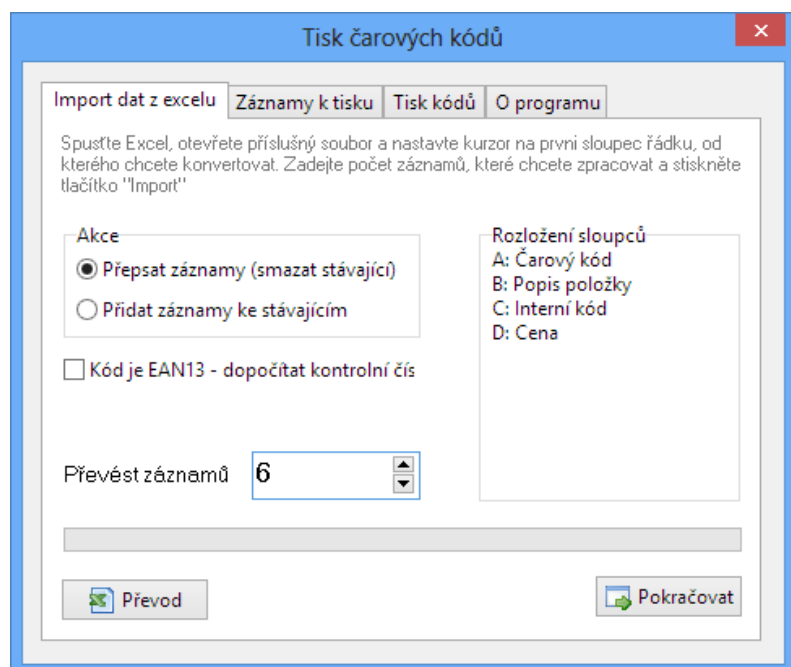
Tisk čarových kódů

Import dat z excelu | Záznamy k tisku | Tisk kódů | O programu

Spusťte Excel, otevřete příslušný soubor a nastavte kurzor na prvni sloupec řádku, od kterého chcete konvertovat. Zadejte počet záznamů, které chcete zpracovat a stiskněte tlačítko "Import"

Akce
Přepsat záznamy (smazat stávající)
Přidat záznamy ke stávajícím

Kód je EAN13 - dopočítat kontrolní čís

Převést záznamů 6

Rozložení sloupců
A: Čarový kód
B: Popis položky
C: Interní kód
D: Cena

Převod

Pokračovat